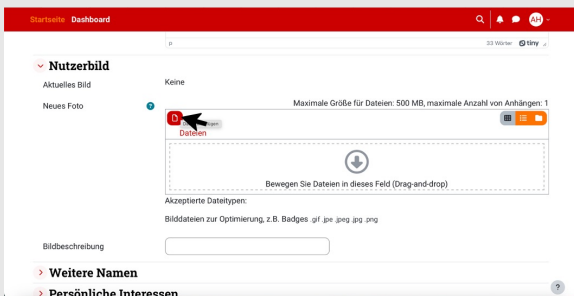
Startseite Dashboard

AH

p

33 Wörter tiny

Nutzerbild

Aktuelles Bild

Keine

Neues Foto

Maximale Größe für Dateien: 500 MB, maximale Anzahl von Anhängen: 1

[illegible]gen

Dateien

Bewegen Sie Dateien in dieses Feld (Drag-and-drop)

Akzeptierte Dateitypen:

Bilddateien zur Optimierung, z.B. Badges .gif .jpe .jpeg .jpg .png

Bildbeschreibung

Weitere Namen

Persönliche Interessen

?